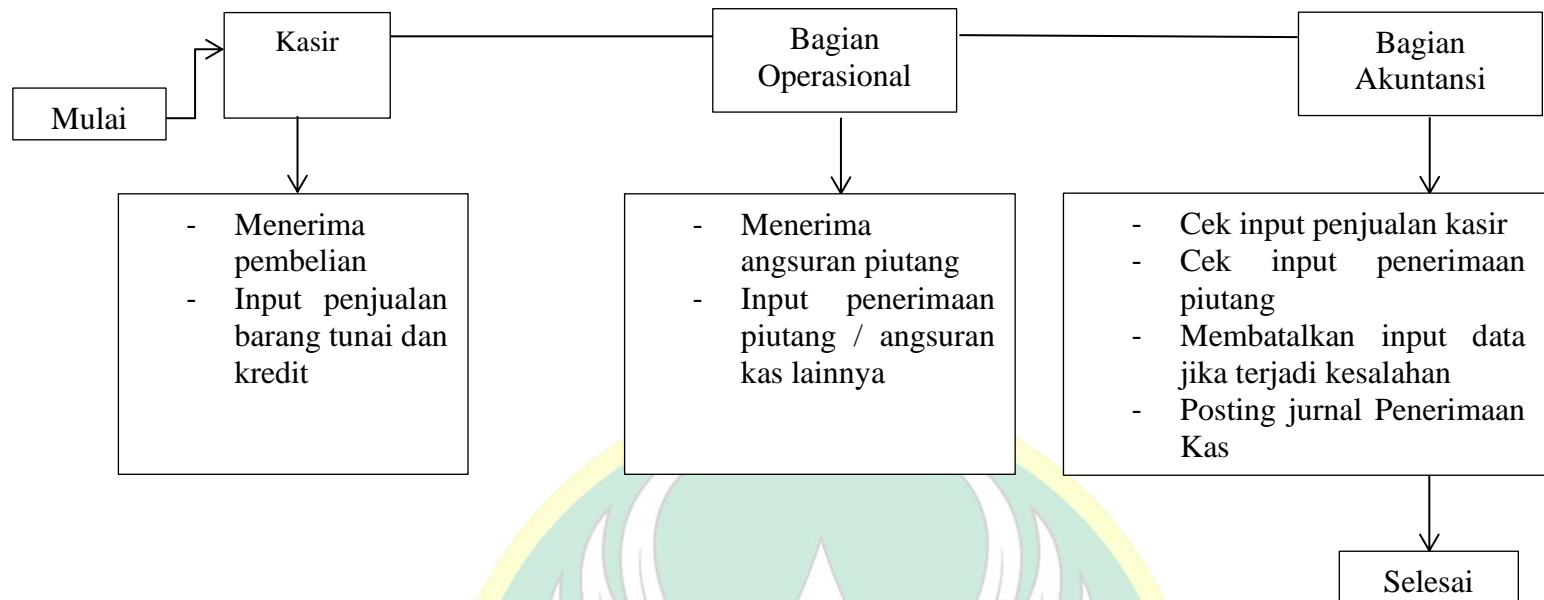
Mulai

Kasir

Bagian Operasional

Bagian Akuntansi

- Menerima pembelian
- Input penjualan barang tunai dan kredit

- Menerima angsuran piutang
- Input penerimaan piutang / angsuran kas lainnya

- Cek input penjualan kasir
- Cek input penerimaan piutang
- Membatalkan input data jika terjadi kesalahan
- Posting jurnal Penerimaan Kas

Selesai